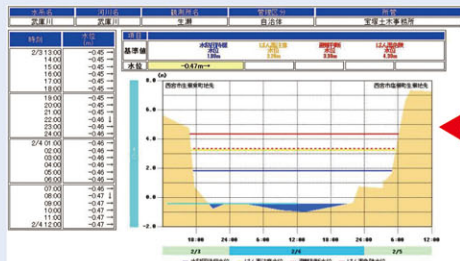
| 水系名 | 河川名 | 観測所名 | 管理区分 | 所管 |
|---|---|---|---|---|
| 武庫川 | 武庫川 | 生瀬 | 自治体 | 宝塚土木事務所 |

| 時刻 | 水位 (m) |
|---|---|
| 2/3 13:00 | −0.45 |
| 14:00 | −0.45 |
| 15:00 | −0.45 |
| 16:00 | −0.45 |
| 17:00 | −0.45 |
| 18:00 | −0.45 |
| 19:00 | −0.45 |
| 20:00 | −0.45 |
| 21:00 | −0.45 |
| 22:00 | −0.46 |
| 23:00 | −0.46 |
| 2/4 01:00 | −0.46 |
| 02:00 | −0.46 |
| 03:00 | −0.46 |
| 04:00 | −0.46 |
| 05:00 | −0.46 |
| 06:00 | −0.46 |
| 07:00 | −0.46 |
| 08:00 | −0.47 |
| 09:00 | −0.47 |
| 10:00 | −0.47 |
| 11:00 | −0.47 |
| 2/4 12:00 | −0.47 |

項目
基準値
水防団待機水位
はん濫注意水位 2.20m
避難判断水位 3.50m
はん濫危険水位 4.30m
水位 −0.47m→

(m)
西宮市生瀬東町地先
西宮市生瀬町地先
8.0
6.0
4.0
2.0
0.0
18:00
24:00
6:00
12:00
18:00
24:00
6:00
12:00
2/3
2/4